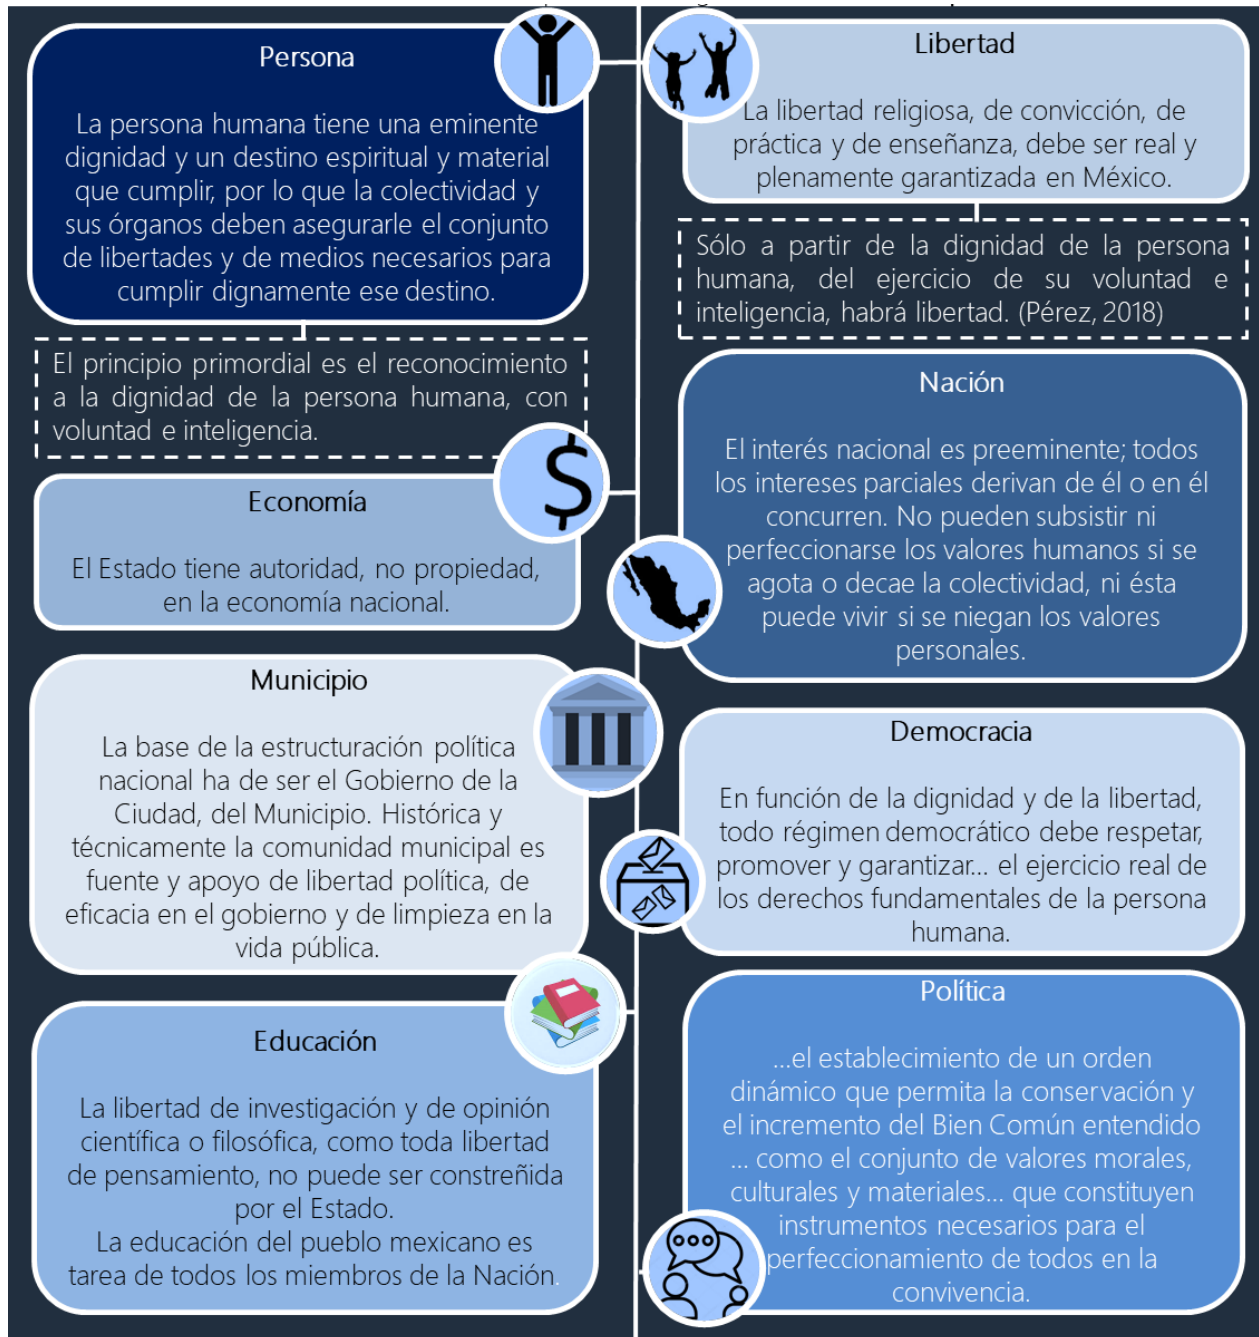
Persona

La persona humana tiene una eminente dignidad y un destino espiritual y material que cumplir, por lo que la colectividad y sus órganos deben asegurarle el conjunto de libertades y de medios necesarios para cumplir dignamente ese destino.

El principio primordial es el reconocimiento a la dignidad de la persona humana, con voluntad e inteligencia.

Economía

El Estado tiene autoridad, no propiedad, en la economía nacional.

Municipio

La base de la estructuración política nacional ha de ser el Gobierno de la Ciudad, del Municipio. Histórica y técnicamente la comunidad municipal es fuente y apoyo de libertad política, de eficacia en el gobierno y de limpieza en la vida pública.

Educación

La libertad de investigación y de opinión científica o filosófica, como toda libertad de pensamiento, no puede ser constreñida por el Estado.
La educación del pueblo mexicano es tarea de todos los miembros de la Nación.

Libertad

La libertad religiosa, de convicción, de práctica y de enseñanza, debe ser real y plenamente garantizada en México.

Sólo a partir de la dignidad de la persona humana, del ejercicio de su voluntad e inteligencia, habrá libertad. (Pérez, 2018)

Nación

El interés nacional es preeminente; todos los intereses parciales derivan de él o en él concurren. No pueden subsistir ni perfeccionarse los valores humanos si se agota o decae la colectividad, ni ésta puede vivir si se niegan los valores personales.

Democracia

En función de la dignidad y de la libertad, todo régimen democrático debe respetar, promover y garantizar... el ejercicio real de los derechos fundamentales de la persona humana.

Política

...el establecimiento de un orden dinámico que permita la conservación y el incremento del Bien Común entendido ... como el conjunto de valores morales, culturales y materiales... que constituyen instrumentos necesarios para el perfeccionamiento de todos en la convivencia.